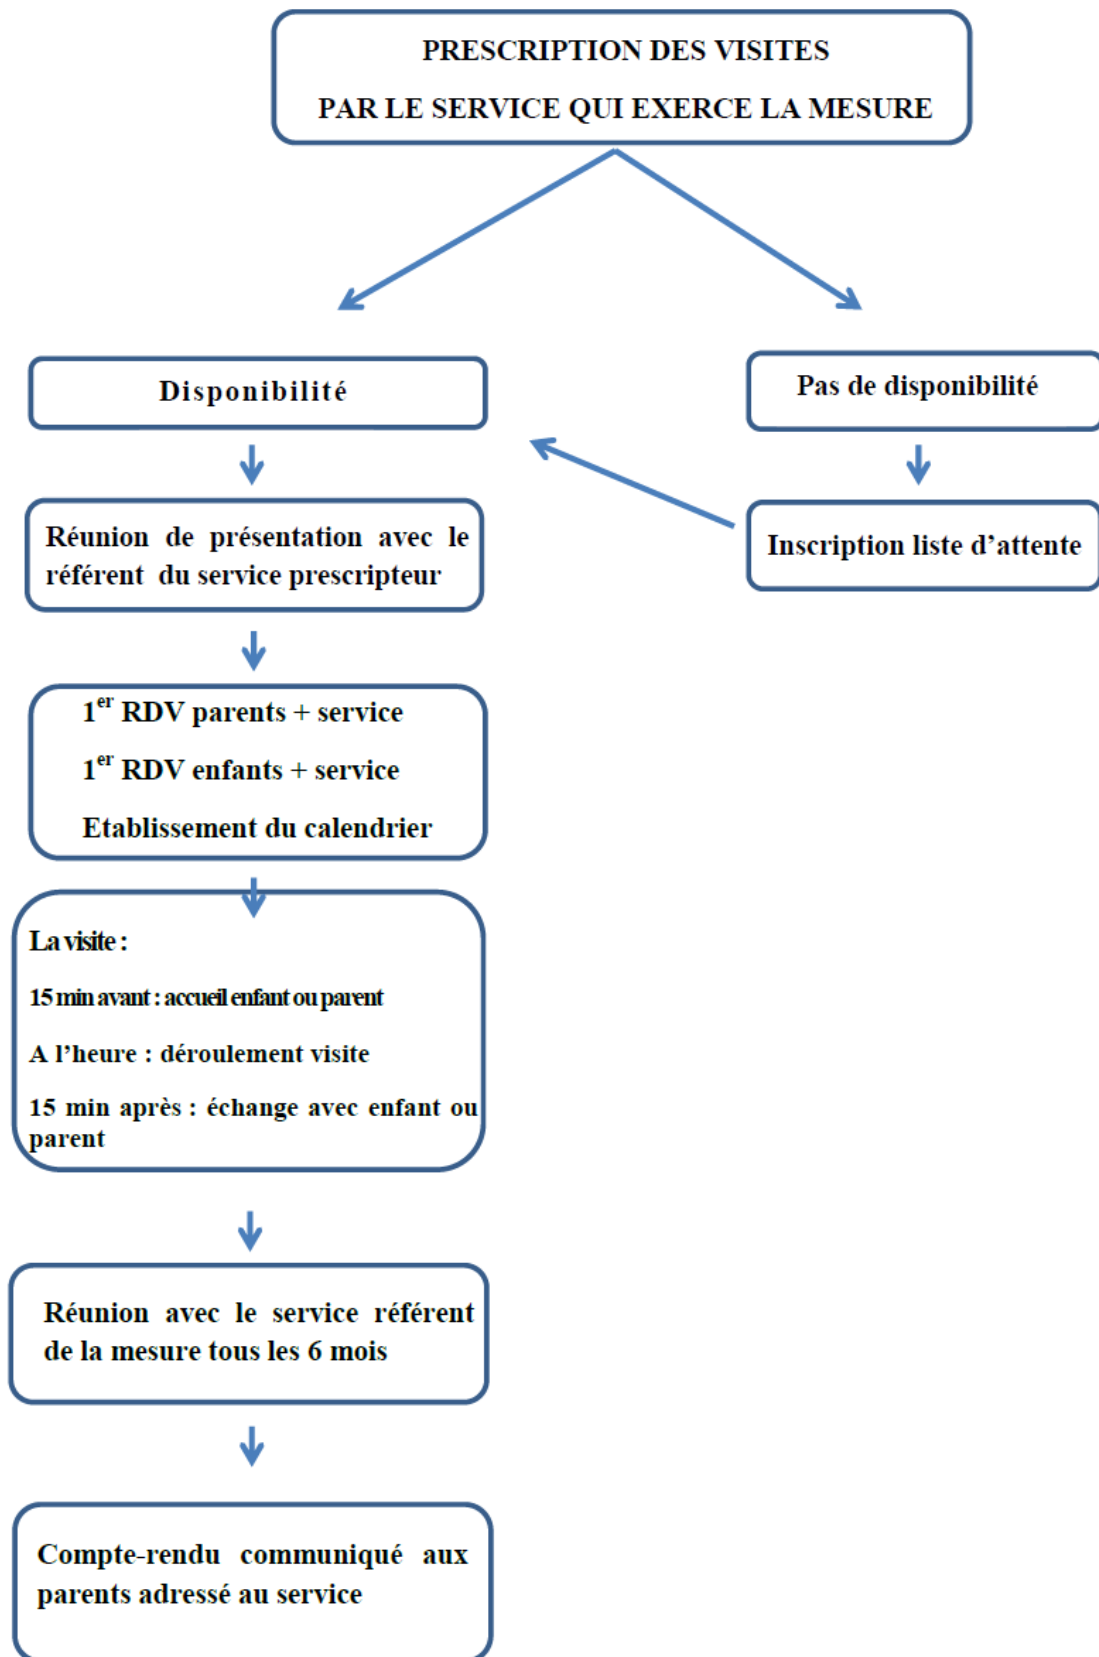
PRESCRIPTION DES VISITES

PAR LE SERVICE QUI EXERCE LA MESURE

Disponibilité

Pas de disponibilité

Réunion de présentation avec le référent du service prescripteur

Inscription liste d'attente

$1^{er}$ RDV parents + service

$1^{er}$ RDV enfants + service

Etablissement du calendrier

La visite :

15 min avant : accueil enfant ou parent

A l'heure : déroulement visite

15 min après : échange avec enfant ou parent

Réunion avec le service référent de la mesure tous les 6 mois

Compte-rendu communiqué aux parents adressé au service